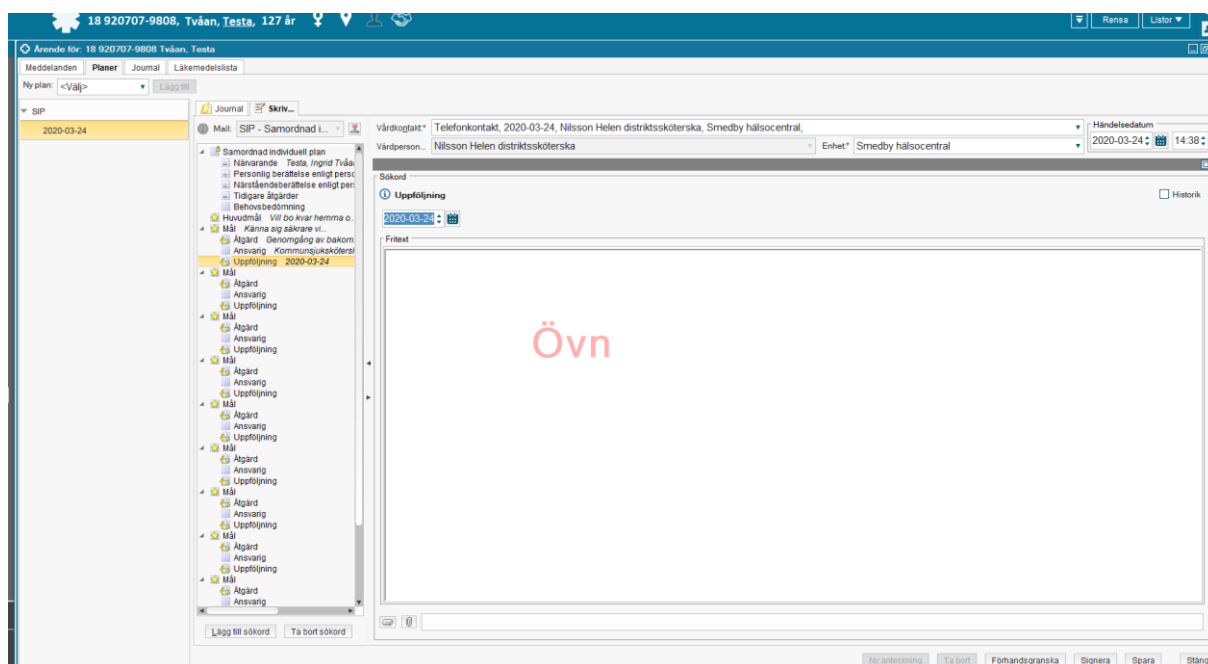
18 920707-9808, Tvåan, Testa, 127 år

Rensa | Listor ▼

Ärende för: 18 920707-9808 Tvåan, Testa

Meddelanden | Planer | Journal | Läkemedelslista

Ny plan: <Välj> | Lägg till

SIP
2020-03-24

Journal | Skriv...

Mall: SIP - Samordnad i...

Samordnad individuell plan
Närvarande Testa, Ingrid Tvåa
Personlig berättelse enligt perso
Närståendeberättelse enligt pers
Tidigare åtgärder
Behovsbedömning
Huvudmål Vill bo kvar hemma o...
Mål Känna sig säkrare vi...
Åtgärd Genomgång av bakom
Ansvarig Kommunsjuksköters
Uppföljning 2020-03-24
Mål
Åtgärd
Ansvarig
Uppföljning
Mål
Åtgärd
Ansvarig
Uppföljning
Mål
Åtgärd
Ansvarig
Uppföljning
Mål
Åtgärd
Ansvarig
Uppföljning
Mål
Åtgärd
Ansvarig
Uppföljning
Mål
Åtgärd
Ansvarig
Uppföljning
Mål
Åtgärd
Ansvarig
Uppföljning
Mål
Åtgärd
Ansvarig

Lägg till sökord | Ta bort sökord

Vårdkontakt:* Telefonkontakt, 2020-03-24, Nilsson Helen distriktssköterska, Smedby hälsocentral,
Vårdperson... Nilsson Helen distriktssköterska
Enhet:* Smedby hälsocentral
Händelsedatum
2020-03-24 14:38

Sökord
Uppföljning
Historik
2020-03-24
Fritext

Övn

Ny anteckning | Ta bort | Förhandsgranska | Signera | Spara | Stäng